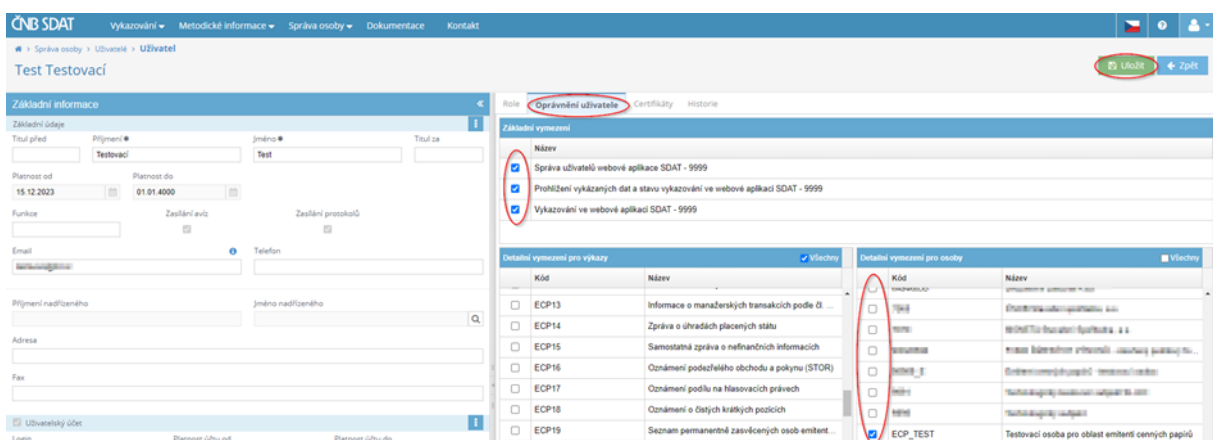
ČNB SDAT Vykazování ▾ Metodické informace ▾ Správa osoby ▾ Dokumentace Kontakt

Správa osoby > Uživatelé > Uživatel

Test Testovací

Uložit ← Zpět

Základní informace

Základní údaje

Titul před

Příjmení *
Testovací

Jméno *
Test

Titul za

Platnost od
15.12.2023

Platnost do
01.01.4000

Funkce

Zasílání avíz

Zasílání protokolů

Email
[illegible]

Telefon

Příjmení nadřízeného

Jméno nadřízeného

Adresa

Fax

Uživatelský účet

Login

Platnost účtu od

Platnost účtu do

Role Oprávnění uživatele Certifikáty Historie

Základní vymezení

| | Název |
|---|---|
| ☑ | Správa uživatelů webové aplikace SDAT - 9999 |
| ☑ | Prohlížení vykázaných dat a stavu vykazování ve webové aplikaci SDAT - 9999 |
| ☑ | Vykazování ve webové aplikaci SDAT - 9999 |

Detailní vymezení pro výkazy ☑ Všechny

| | Kód | Název |
|---|---|---|
| ☐ | ECP13 | Informace o manažerských transakcích podle čl. ... |
| ☐ | ECP14 | Zpráva o úhradách placených státu |
| ☐ | ECP15 | Samostatná zpráva o nefinančních informacích |
| ☐ | ECP16 | Oznámení podezřelého obchodu a pokynu (STOR) |
| ☐ | ECP17 | Oznámení podílu na hlasovacích právech |
| ☐ | ECP18 | Oznámení o čistých krátkých pozicích |
| ☐ | ECP19 | Seznam permanentně zasvěcených osob emitent... |

Detailní vymezení pro osoby Všechny

| | Kód | Název |
|---|---|---|
| ☐ | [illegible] | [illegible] |
| ☐ | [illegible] | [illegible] |
| ☐ | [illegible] | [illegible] |
| ☐ | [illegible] | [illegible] |
| ☐ | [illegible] | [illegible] |
| ☐ | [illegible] | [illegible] |
| ☐ | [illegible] | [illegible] |
| ☑ | ECP_TEST | Testovací osoba pro oblast emitentí cenných papírů |